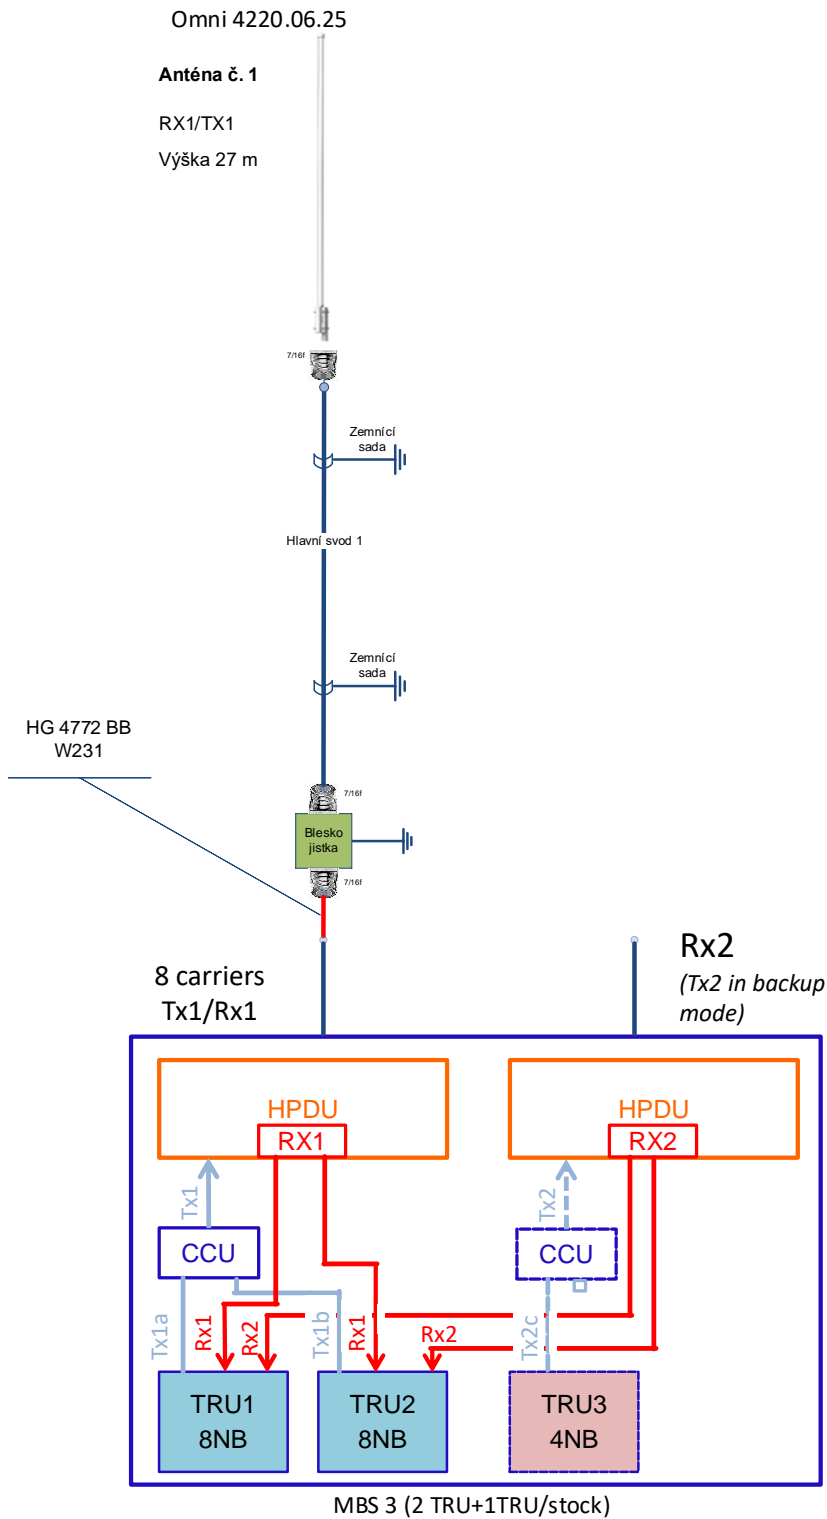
Omni 4220.06.25

Anténa č. 1

RX1/TX1

Výška 27 m

7/16f

Zemnící sada

Hlavní svod 1

Zemnící sada

HG 4772 BB W231

7/16f

Blesko jistka

7/16f

8 carriers Tx1/Rx1

Rx2

(Tx2 in backup mode)

HPDU

RX1

HPDU

RX2

Tx1

CCU

Tx2

CCU

Tx1a

Rx1

Rx2

Tx1b

Rx1

Rx2

Tx2c

TRU1 8NB

TRU2 8NB

TRU3 4NB

MBS 3 (2 TRU+1TRU/stock)